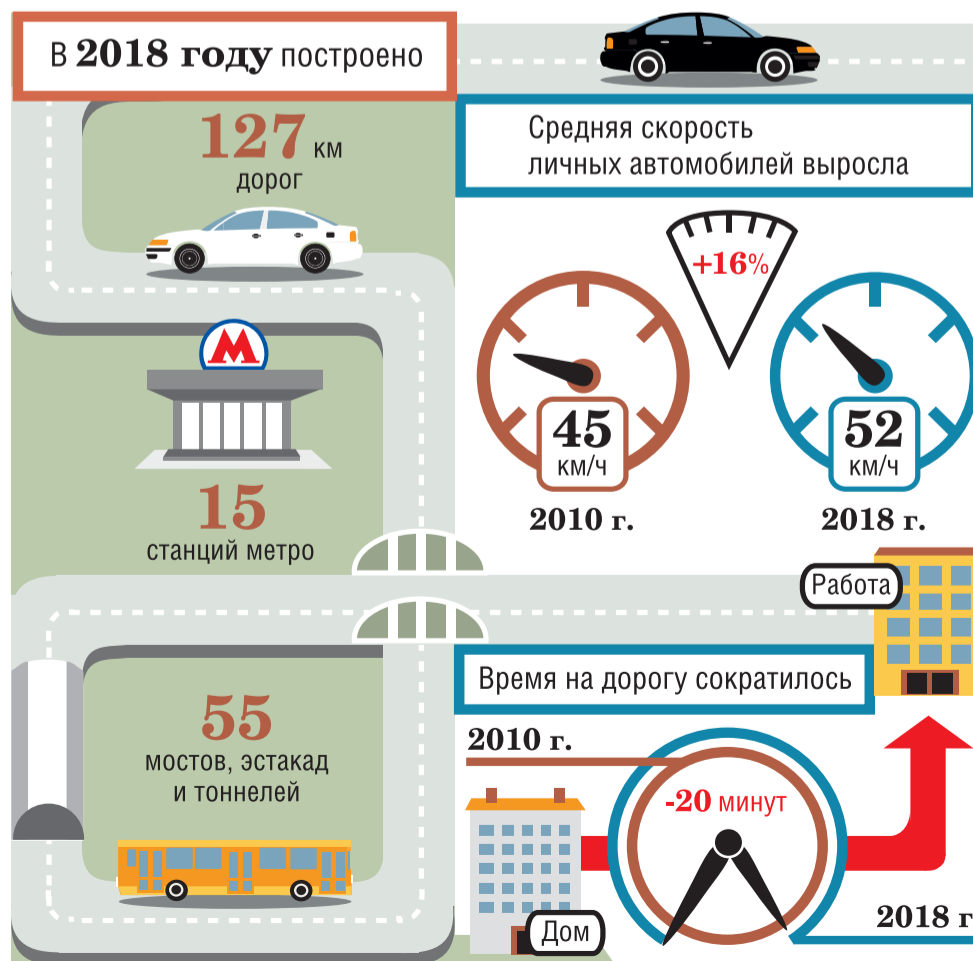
В **2018 году** построено

127 км
дорог

15
станций метро

55
мостов, эстакад
и тоннелей

Средняя скорость
личных автомобилей выросла

+16%

45
км/ч
2010 г.

52
км/ч
2018 г.

Работа

Время на дорогу сократилось

2010 г.

-20 минут

Дом

2018 г